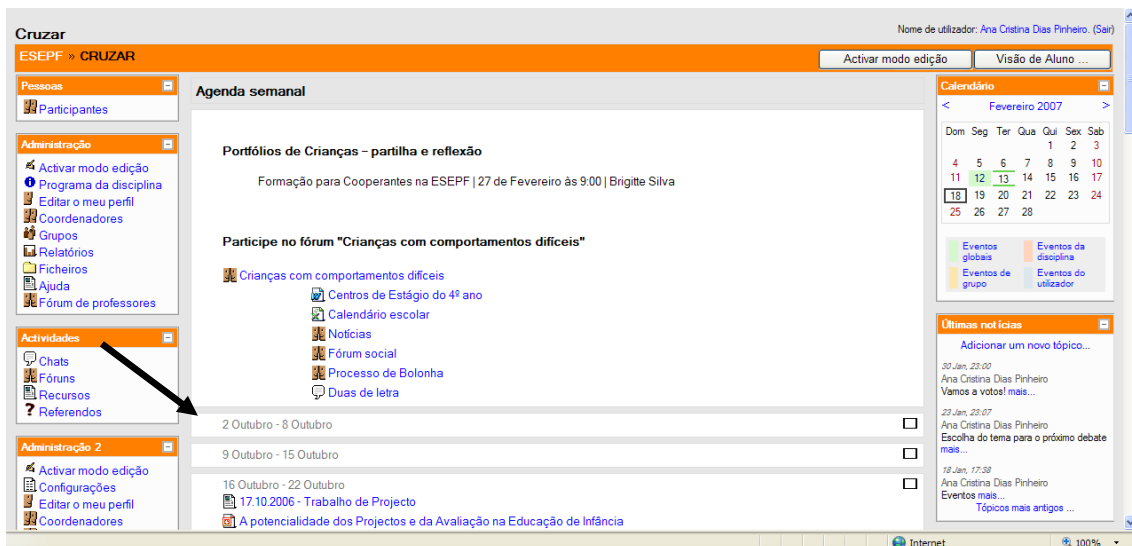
Cruzar

Nome de utilizador: Ana Cristina Dias Pinheiro. (Sair)

ESEPF » CRUZAR

Activar modo edição | Visão de Aluno ...

Pessoas
Participantes

Administração
Activar modo edição
Programa da disciplina
Editar o meu perfil
Coordenadores
Grupos
Relatórios
Ficheiros
Ajuda
Fórum de professores

Actividades
Chats
Fóruns
Recursos
Referendos

Administração 2
Activar modo edição
Configurações
Editar o meu perfil
Coordenadores

Agenda semanal

Portfólios de Crianças – partilha e reflexão

Formação para Cooperantes na ESEPF | 27 de Fevereiro às 9:00 | Brigitte Silva

Participe no fórum "Crianças com comportamentos difíceis"

Crianças com comportamentos difíceis
Centros de Estágio do 4º ano
Calendário escolar
Notícias
Fórum social
Processo de Bolonha
Duas de letra

2 Outubro - 8 Outubro

9 Outubro - 15 Outubro

16 Outubro - 22 Outubro
17.10.2006 - Trabalho de Projecto
A potencialidade dos Projectos e da Avaliação na Educação de Infância

Calendário
< Fevereiro 2007 >

| Dom | Seg | Ter | Qua | Qui | Sex | Sab |
|---|---|---|---|---|---|---|
| | | | | 1 | 2 | 3 |
| 4 | 5 | 6 | 7 | 8 | 9 | 10 |
| 11 | 12 | 13 | 14 | 15 | 16 | 17 |
| 18 | 19 | 20 | 21 | 22 | 23 | 24 |
| 25 | 26 | 27 | 28 | | | |

Eventos globais
Eventos da disciplina
Eventos de grupo
Eventos do utilizador

Últimas notícias
Adicionar um novo tópico...

30 Jan, 23:00
Ana Cristina Dias Pinheiro
Vamos a votos! mais...

23 Jan, 23:07
Ana Cristina Dias Pinheiro
Escolha do tema para o próximo debate mais...

18 Jan, 17:38
Ana Cristina Dias Pinheiro
Eventos mais...

Tópicos mais antigos ...

Internet
100%